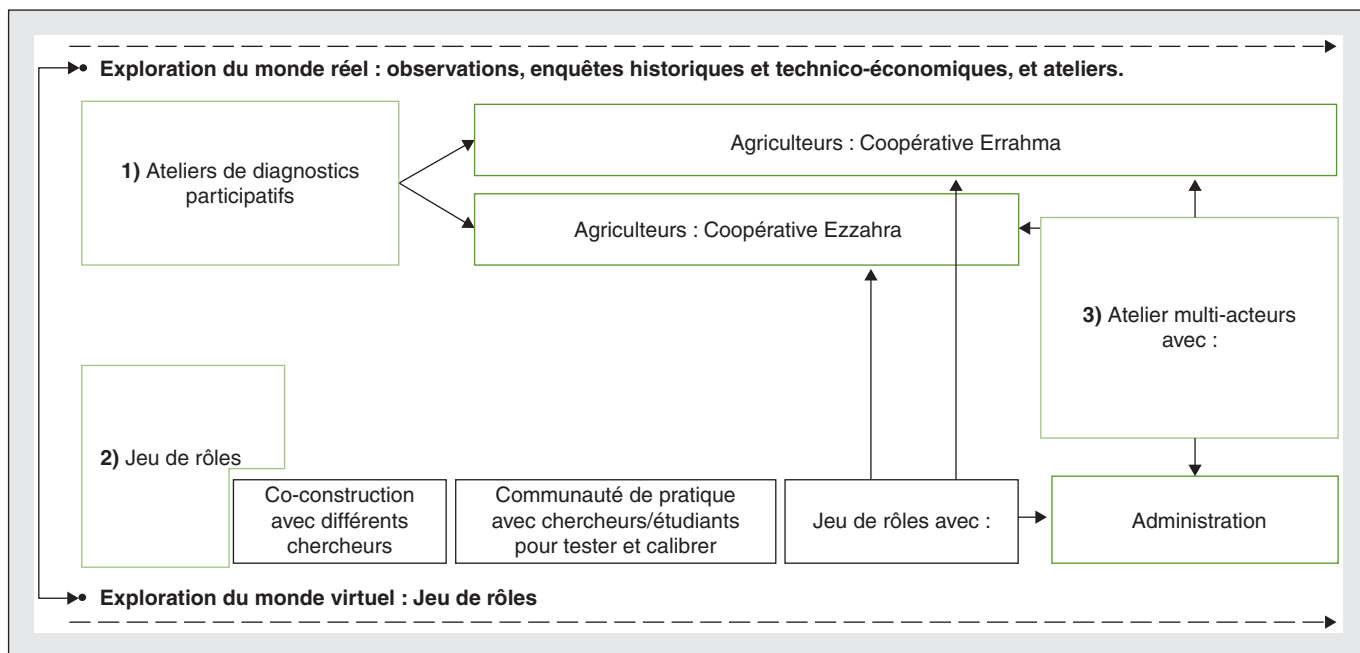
Exploration du monde réel : observations, enquêtes historiques et technico-économiques, et ateliers.

1) Ateliers de diagnostics participatifs

Agriculteurs : Coopérative Errahma

Agriculteurs : Coopérative Ezzahra

3) Atelier multi-acteurs avec :

2) Jeu de rôles

Co-construction avec différents chercheurs

Communauté de pratique avec chercheurs/étudiants pour tester et calibrer

Jeu de rôles avec :

Administration

Exploration du monde virtuel : Jeu de rôles